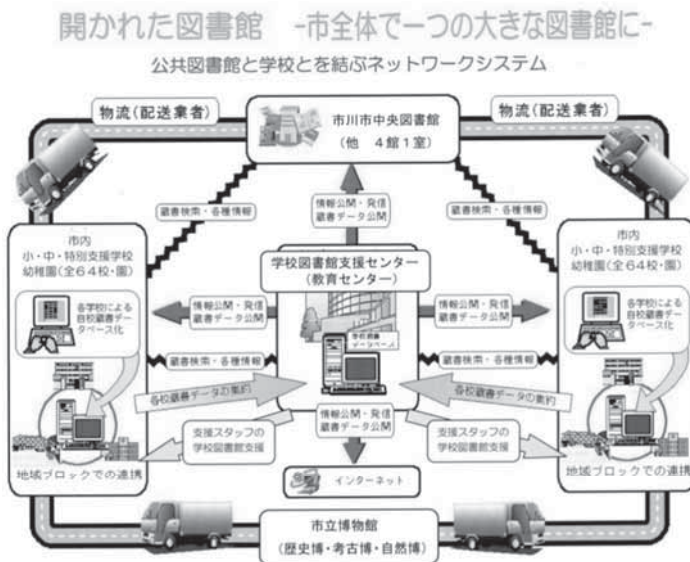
開かれた図書館　-市全体で一つの大きな図書館に-

公共図書館と学校とを結ぶネットワークシステム

物流（配送業者）

市川市中央図書館
（他　4館1室）

物流（配送業者）

蔵書検索・各種情報

情報公開・発信
蔵書データ公開

蔵書検索・各種情報

市内
小・中・特別支援学校
幼稚園（全64校・園）

学校図書館支援センター
（教育センター）

市内
小・中・特別支援学校
幼稚園（全64校・園）

各学校による
自校蔵書データベース化

情報公開・発信
蔵書データ公開

情報公開・発信
蔵書データ公開

各学校による
自校蔵書データベース化

学校蔵書
データベース

蔵書検索・各種情報

蔵書検索・各種情報

各校蔵書データの集約

各校蔵書データの集約

情報公開・発信
蔵書データ公開

支援スタッフの
学校図書館支援

支援スタッフの
学校図書館支援

地域ブロックでの連携

インターネット

地域ブロックでの連携

市立博物館
（歴史博・考古博・自然博）